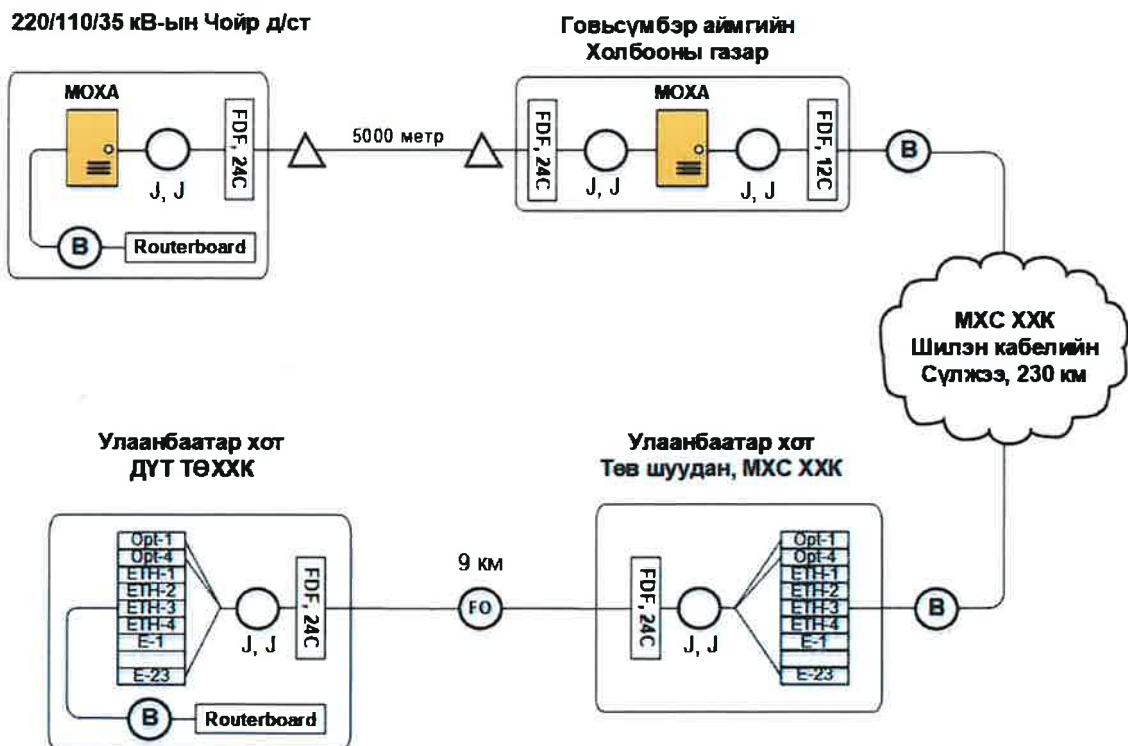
220/110/35 кВ-ын Чойр д/ст

MOXA

J, J

FDF, 24C

B

Routerboard

5000 метр

Говьсүмбэр аймгийн
Холбооны газар

FDF, 24C

J, J

MOXA

J, J

FDF, 12C

B

МХС ХХК
Шилэн кабелийн
Сүлжээ, 230 км

Улаанбаатар хот
ДҮТ ТӨХХК

Opt-1
Opt-4
ETH-1
ETH-2
ETH-3
ETH-4
E-1
E-23

J, J

FDF, 24C

B

Routerboard

9 км

FO

Улаанбаатар хот
Төв шуудан, МХС ХХК

FDF, 24C

J, J

Opt-1
Opt-4
ETH-1
ETH-2
ETH-3
ETH-4
E-1
E-23

B